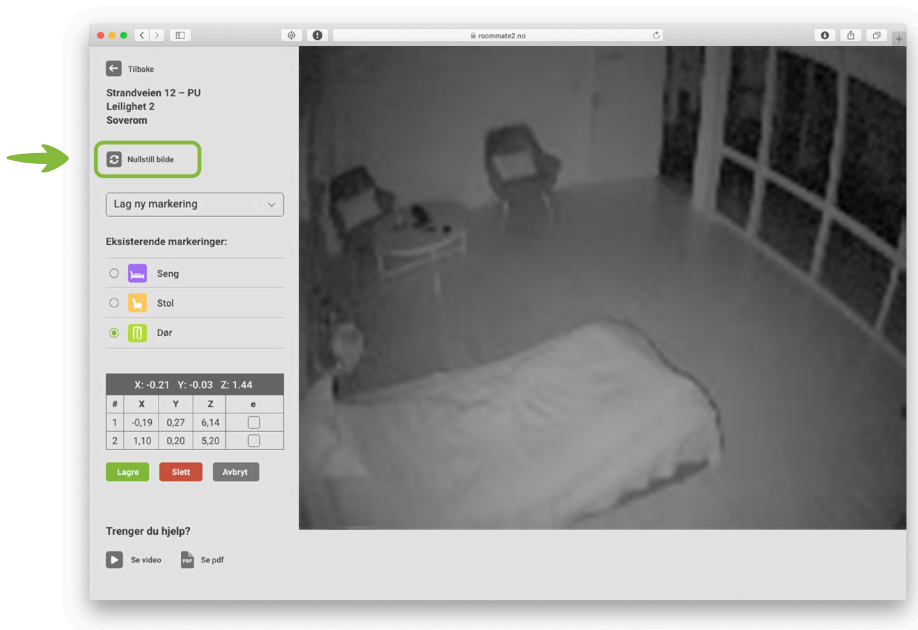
roommate2.no

Tilbake

Strandveien 12 – PU
Leilighet 2
Soverom

Nullstill bilde

Lag ny markering

Eksisterende markeringer:

Seng

Stol

Dør

X: -0.21 Y: -0.03 Z: 1.44

| # | X | Y | Z | e |
|---|---|---|---|---|
| 1 | -0,19 | 0,27 | 6,14 | |
| 2 | 1,10 | 0,20 | 5,20 | |

Lagre Slett Avbryt

Trenger du hjelp?

Se video PDF Se pdf